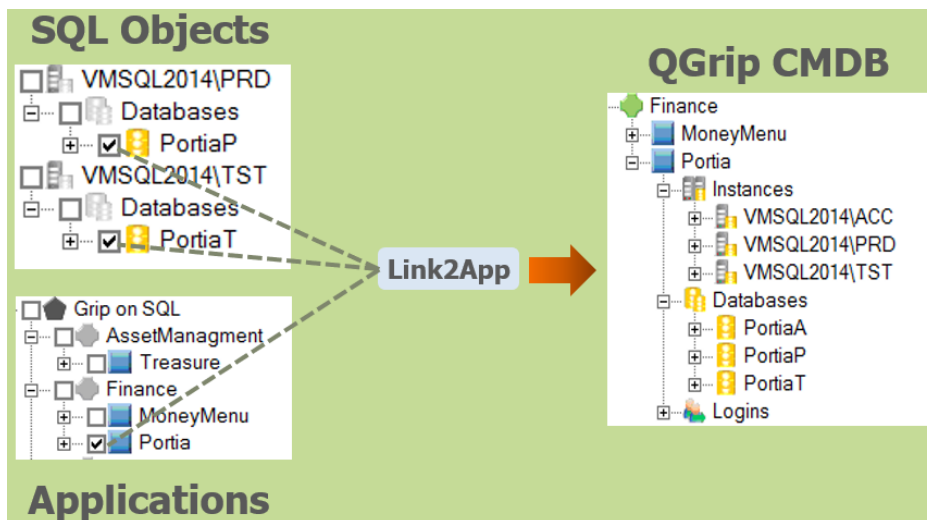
SQL Objects

VMSQL2014\PRD
Databases
PortiaP
VMSQL2014\TST
Databases
PortiaT

Grip on SQL
AssetManagment
Treasure
Finance
MoneyMenu
Portia

Applications

Link2App

QGrip CMDB

Finance
MoneyMenu
Portia
Instances
VMSQL2014\ACC
VMSQL2014\PRD
VMSQL2014\TST
Databases
PortiaA
PortiaP
PortiaT
Logins